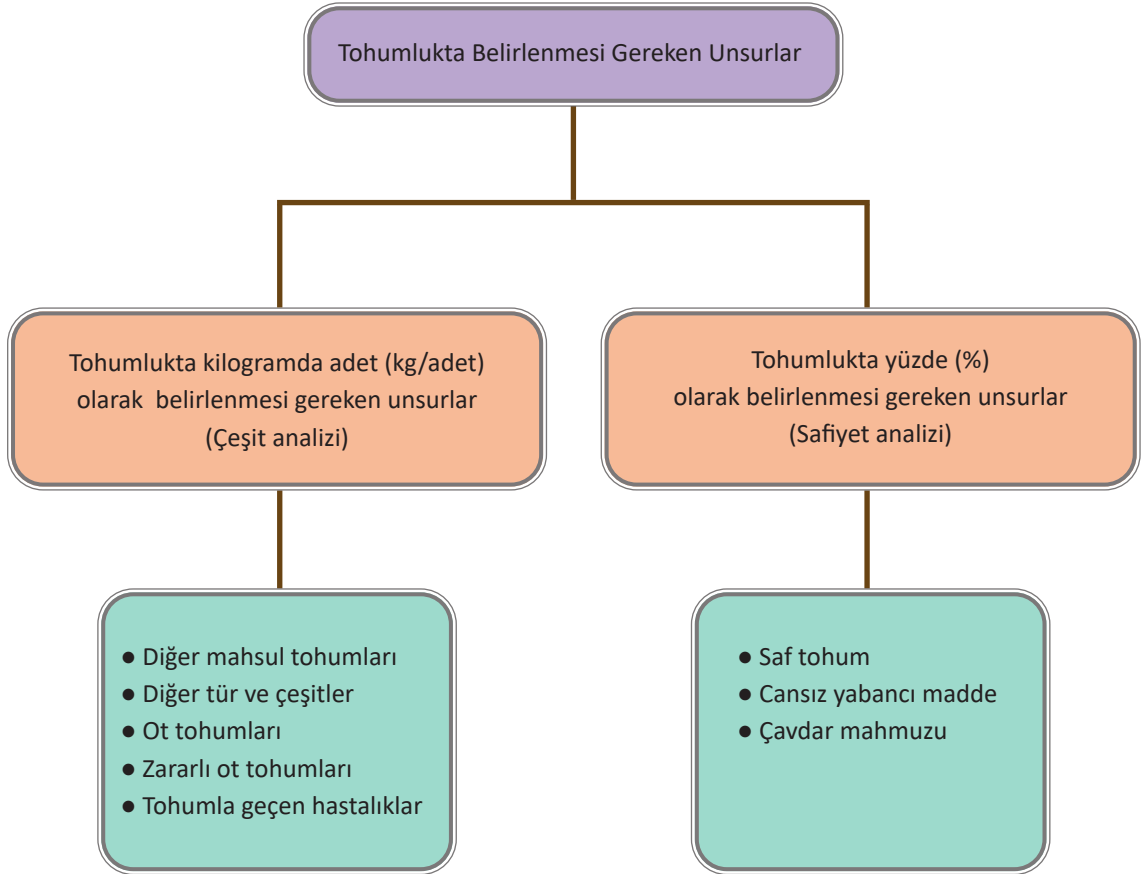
Tohumlukta Belirlenmesi Gereken Unsurlar

Tohumlukta kilogramda adet (kg/adet) olarak belirlenmesi gereken unsurlar (Çeşit analizi)

Tohumlukta yüzde (%) olarak belirlenmesi gereken unsurlar (Safiyet analizi)

● Diğer mahsul tohumları
● Diğer tür ve çeşitler
● Ot tohumları
● Zararlı ot tohumları
● Tohumla geçen hastalıklar

● Saf tohum
● Cansız yabancı madde
● Çavdar mahmuzu